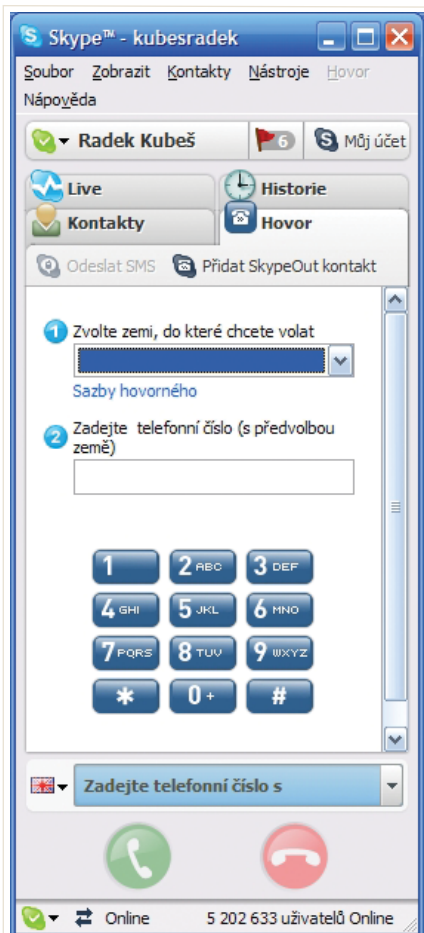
Skype™ - kubesradek

Soubor Zobrazit Kontakty Nástroje Hovor Nápověda

Radek Kubeš 6 Můj účet

Live Historie

Kontakty Hovor

Odeslat SMS Přidat SkypeOut kontakt

1 Zvolte zemi, do které chcete volat

Sazby hovorného

2 Zadejte telefonní číslo (s předvolbou země)

| 1 | 2 ABC | 3 DEF |
|---|---|---|
| 4 GHI | 5 JKL | 6 MNO |
| 7 PQRS | 8 TUV | 9 WXYZ |
| * | 0 + | # |

Zadejte telefonní číslo s

Online 5 202 633 uživatelů Online